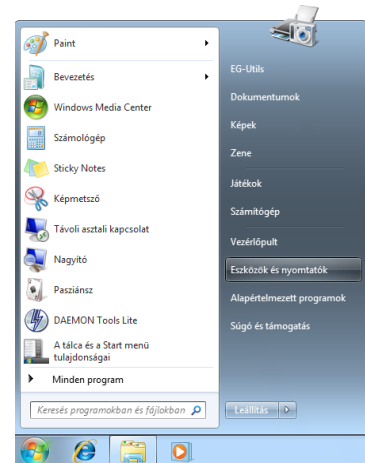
Paint
Bevezetés
Windows Media Center
Számológép
Sticky Notes
Képmetsző
Távoli asztali kapcsolat
Nagyító
Pasziánsz
DAEMON Tools Lite
A tálca és a Start menü tulajdonságai
Minden program
Keresés programokban és fájlokban

EG-Utils
Dokumentumok
Képek
Zene
Játékok
Számítógép
Vezérlőpult
Eszközök és nyomtatók
Alapértelmezett programok
Súgó és támogatás
Leállítás